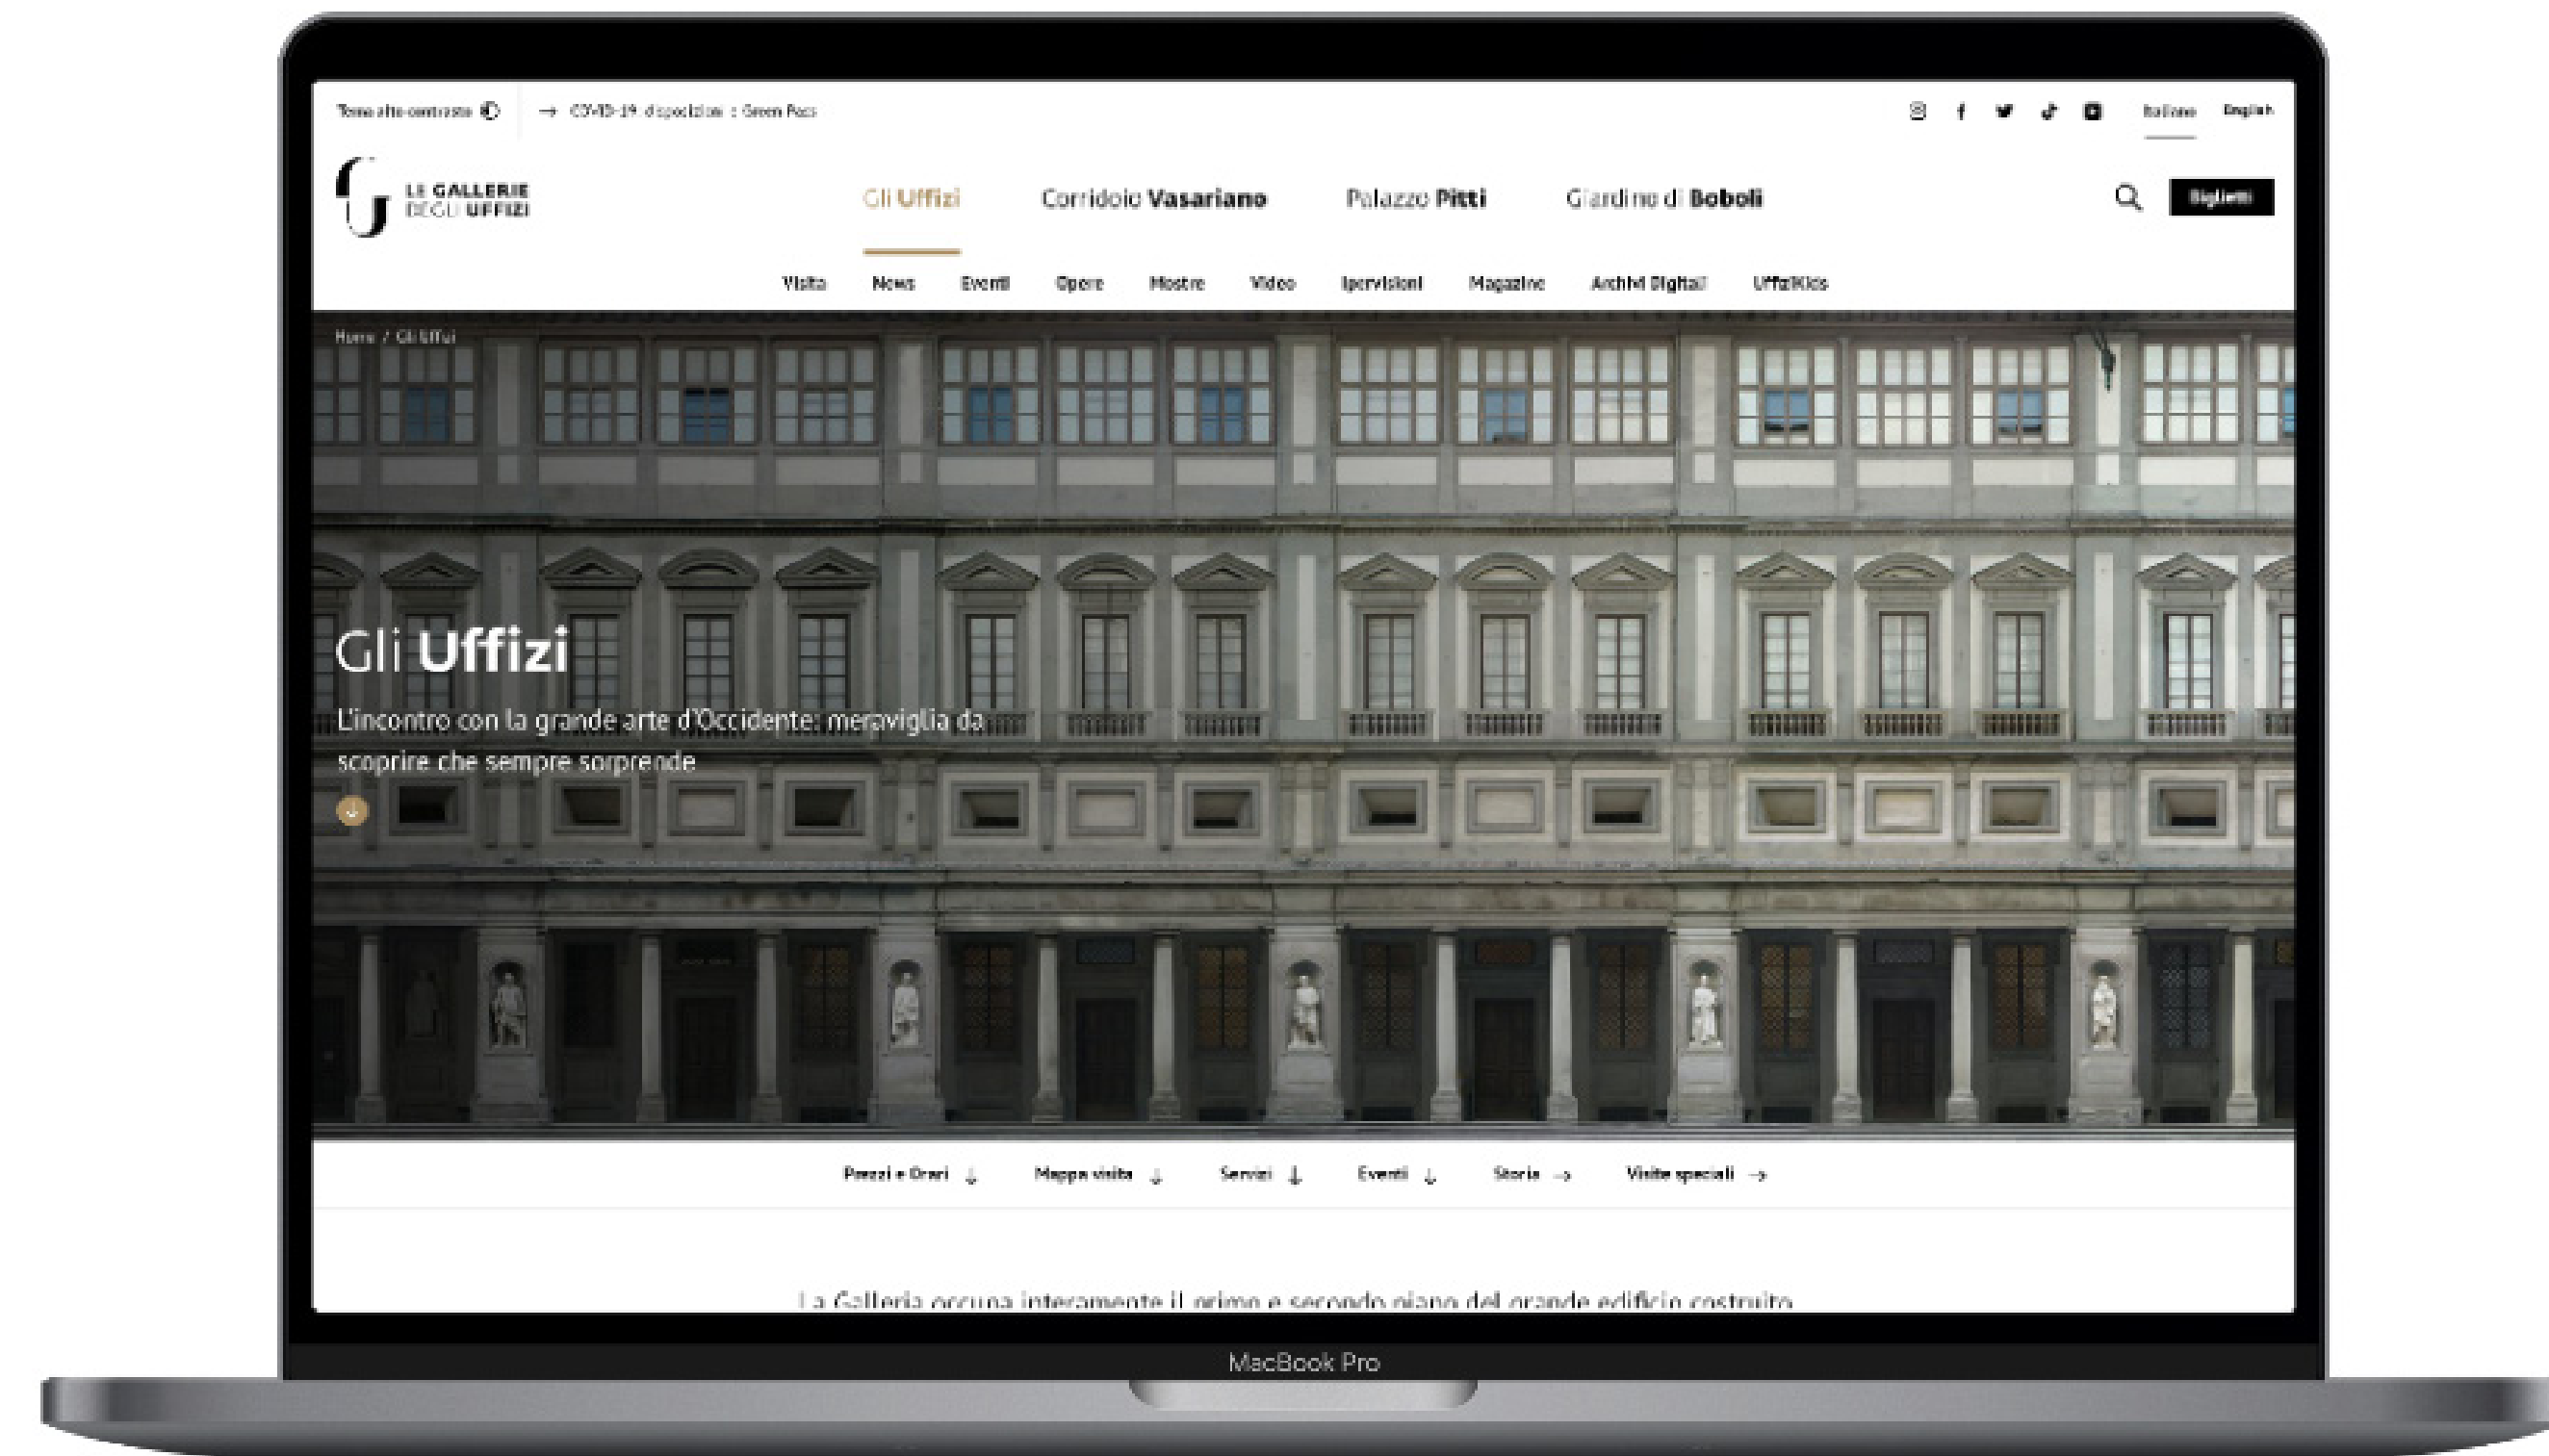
Tema alto contrasto

→ COVID-19 disposizioni : Green Pass

Italiano English

LE GALLERIE DEGLI UFFIZI

Gli Uffizi Corridoio Vasariano Palazzo Pitti Giardino di Boboli

Biglietti

Visita News Eventi Opere Mostre Video Ipervisioni Magazine Archivi Digitali UffiziKids

Home / Gli Uffizi

Gli Uffizi

L'incontro con la grande arte d'Occidente: meraviglia da scoprire che sempre sorprende

Prezzi e Orari ↓ Mappa visita ↓ Servizi ↓ Eventi ↓ Storia → Visite speciali →

La Galleria occupa interamente il primo e secondo piano del grande edificio costruito

MacBook Pro